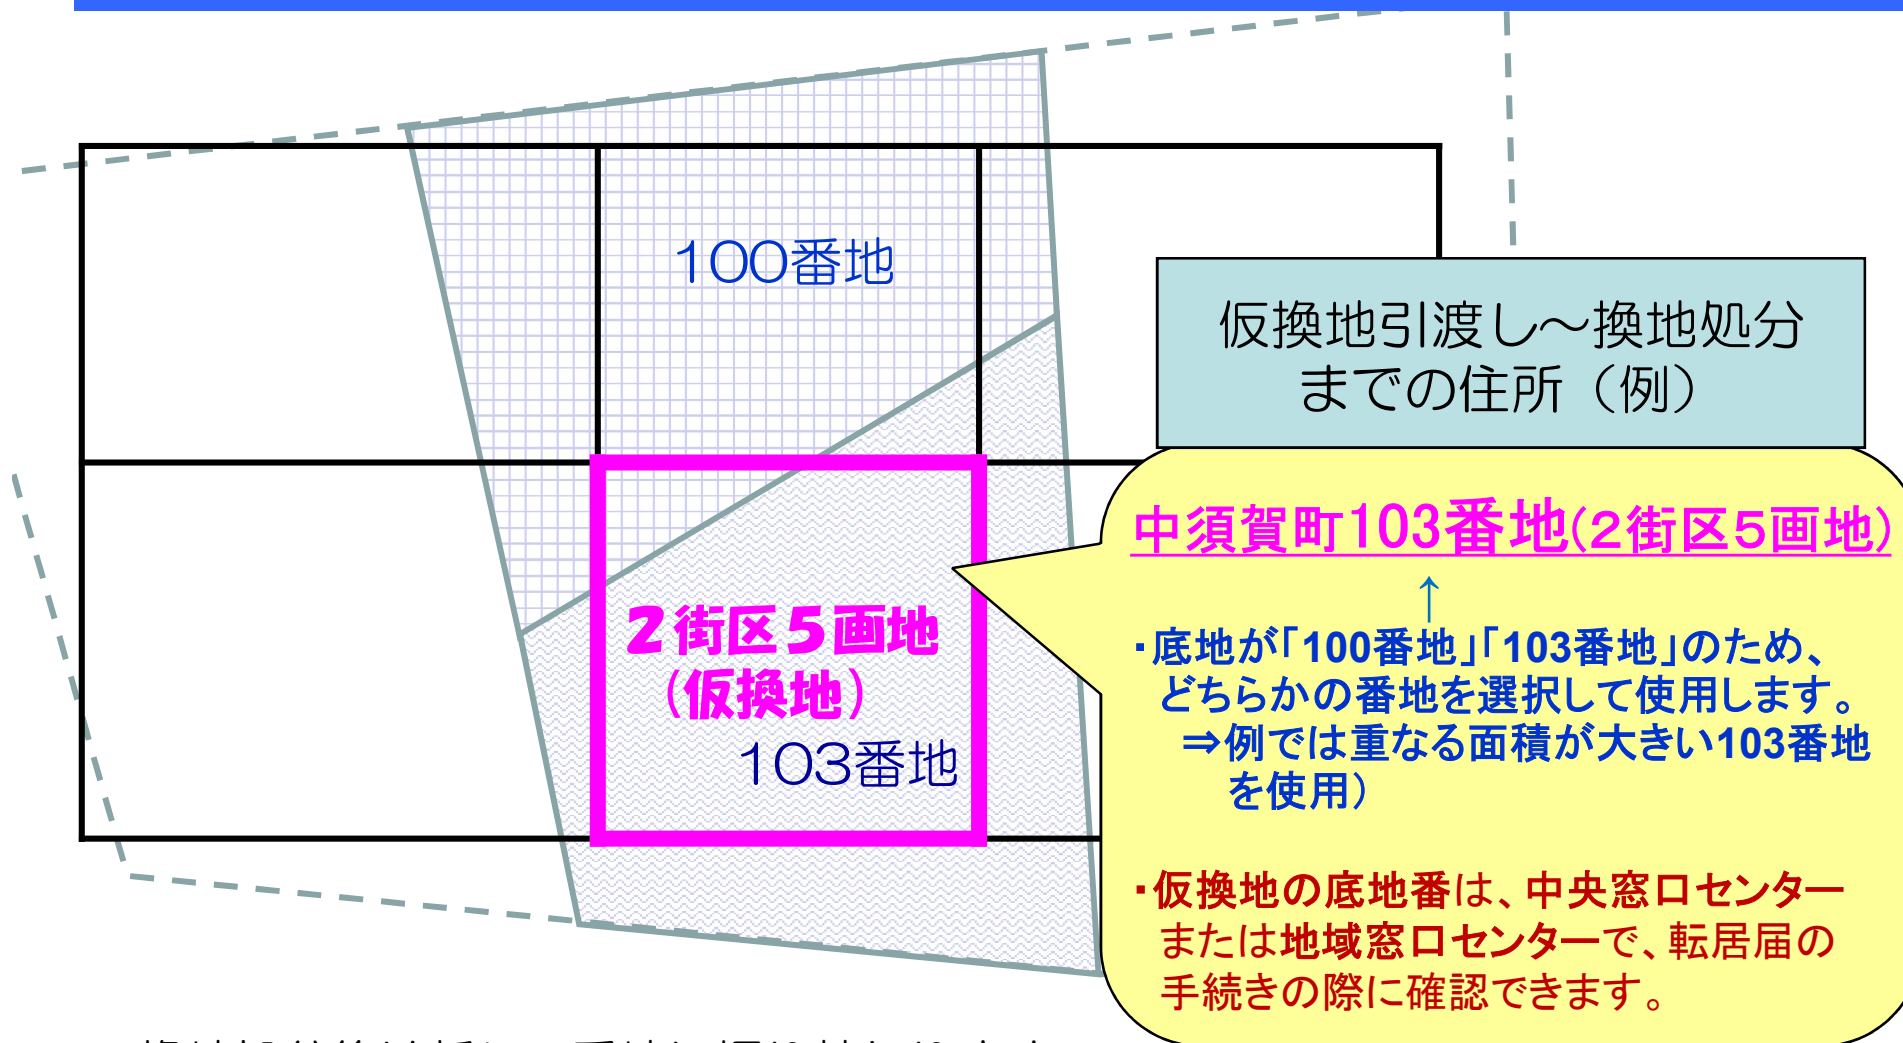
100番地

仮換地引渡し～換地処分までの住所（例）

中須賀町103番地(2街区5画地)

↑

・底地が「100番地」「103番地」のため、どちらかの番地を選択して使用します。
⇒例では重なる面積が大きい103番地を使用）

2街区5画地
（仮換地）

103番地

・仮換地の底地番は、中央窓口センターまたは地域窓口センターで、転居届の手続きの際に確認できます。

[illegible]